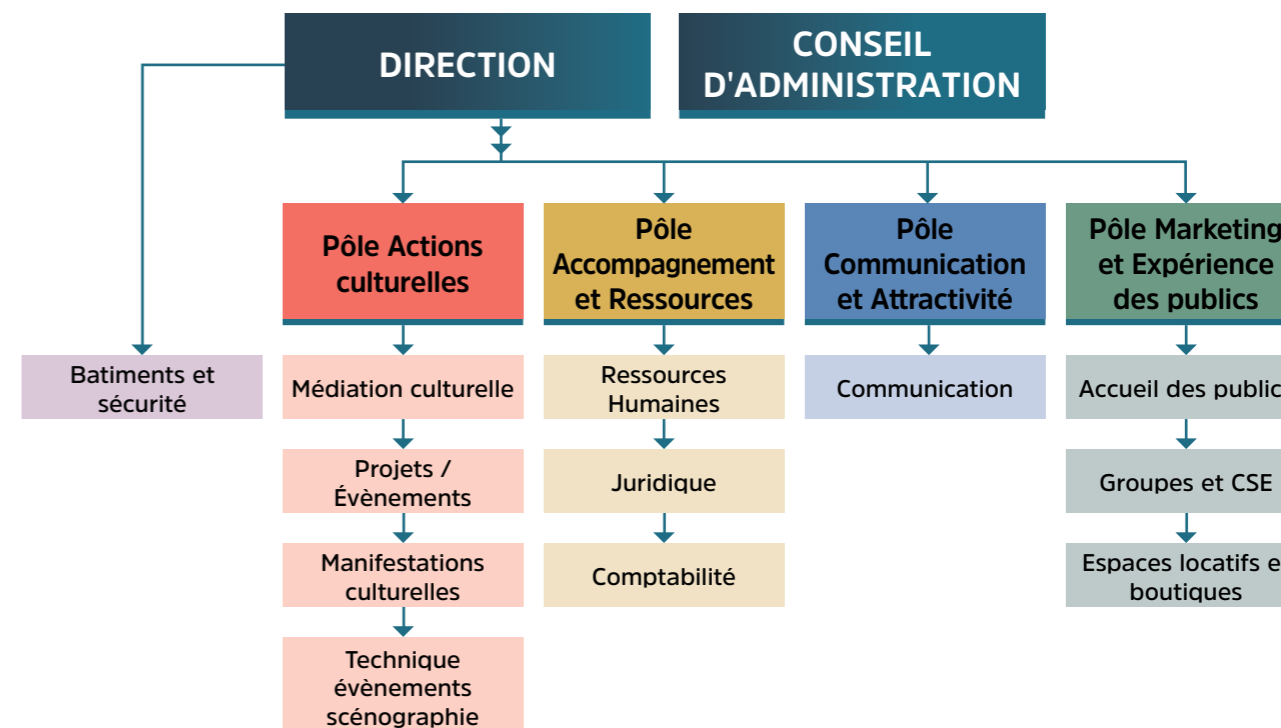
DIRECTION

CONSEIL D'ADMINISTRATION

Batiments et sécurité

Pôle Actions culturelles

Médiation culturelle

Projets / Évènements

Manifestations culturelles

Technique évènements scénographie

Pôle Accompagnement et Ressources

Ressources Humaines

Juridique

Comptabilité

Pôle Communication et Attractivité

Communication

Pôle Marketing et Expérience des publics

Accueil des public

Groupes et CSE

Espaces locatifs e boutiques